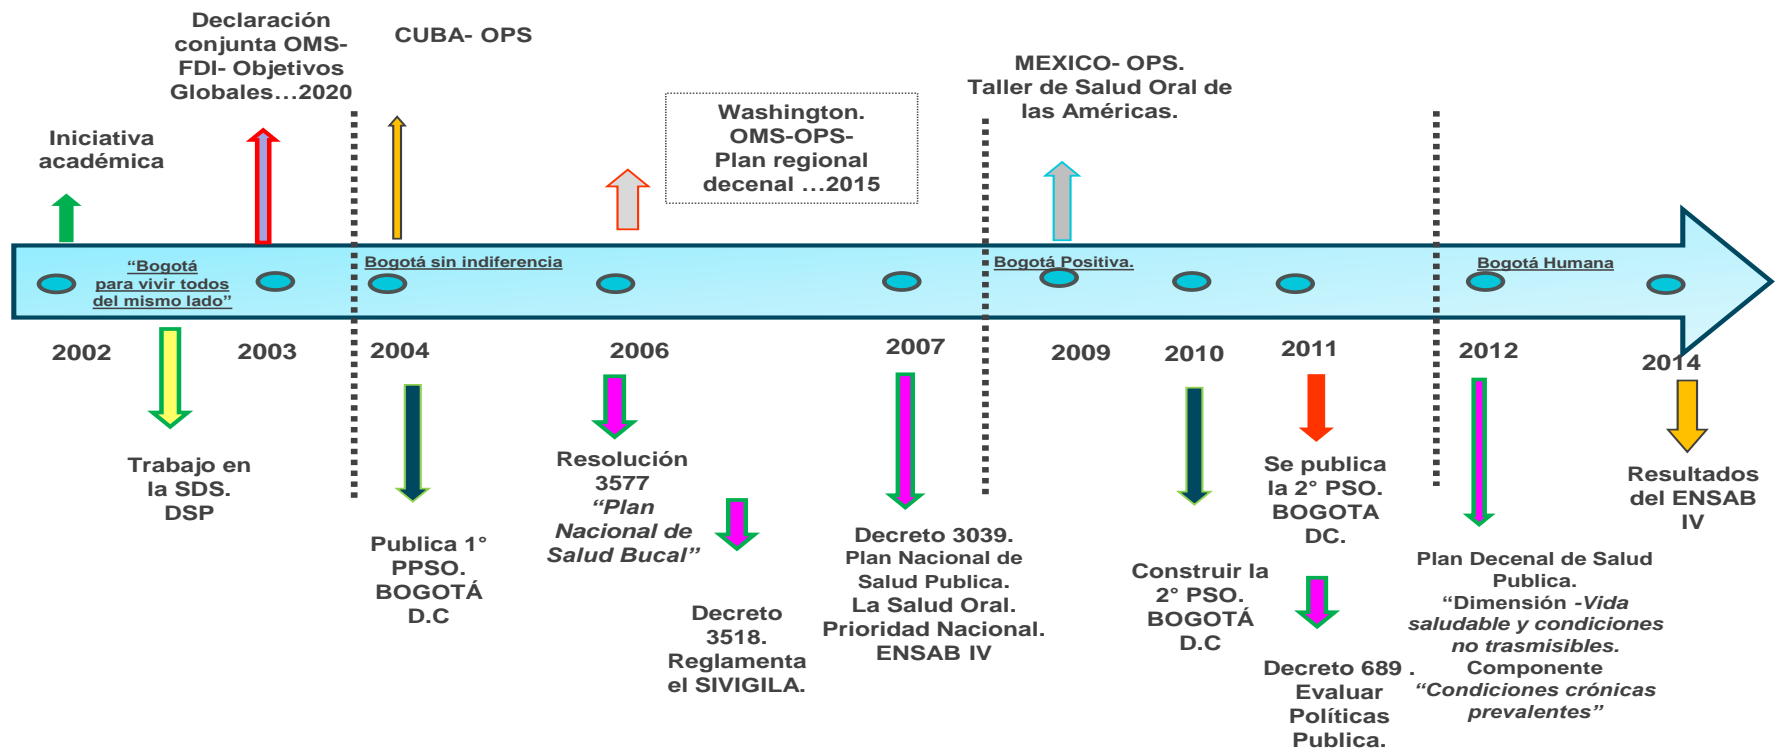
Declaración conjunta OMS-FDI- Objetivos Globales…2020

CUBA- OPS

Washington. OMS-OPS- Plan regional decenal …2015

MEXICO- OPS. Taller de Salud Oral de las Américas.

Iniciativa académica

"Bogotá para vivir todos del mismo lado"

Bogotá sin indiferencia

Bogotá Positiva.

Bogotá Humana

2002

2003

2004

2006

2007

2009

2010

2011

2012

2014

Trabajo en la SDS. DSP

Publica 1° PPSO. BOGOTÁ D.C

Resolución 3577 *"Plan Nacional de Salud Bucal"*

Decreto 3518. Reglamenta el SIVIGILA.

Decreto 3039. Plan Nacional de Salud Publica. La Salud Oral. Prioridad Nacional. ENSAB IV

Construir la 2° PSO. BOGOTÁ D.C

Se publica la 2° PSO. BOGOTA DC.

Decreto 689 . Evaluar Políticas Publica.

Plan Decenal de Salud Publica. "Dimensión *-Vida saludable y condiciones no trasmisibles.* Componente *"Condiciones crónicas prevalentes"*

Resultados del ENSAB IV